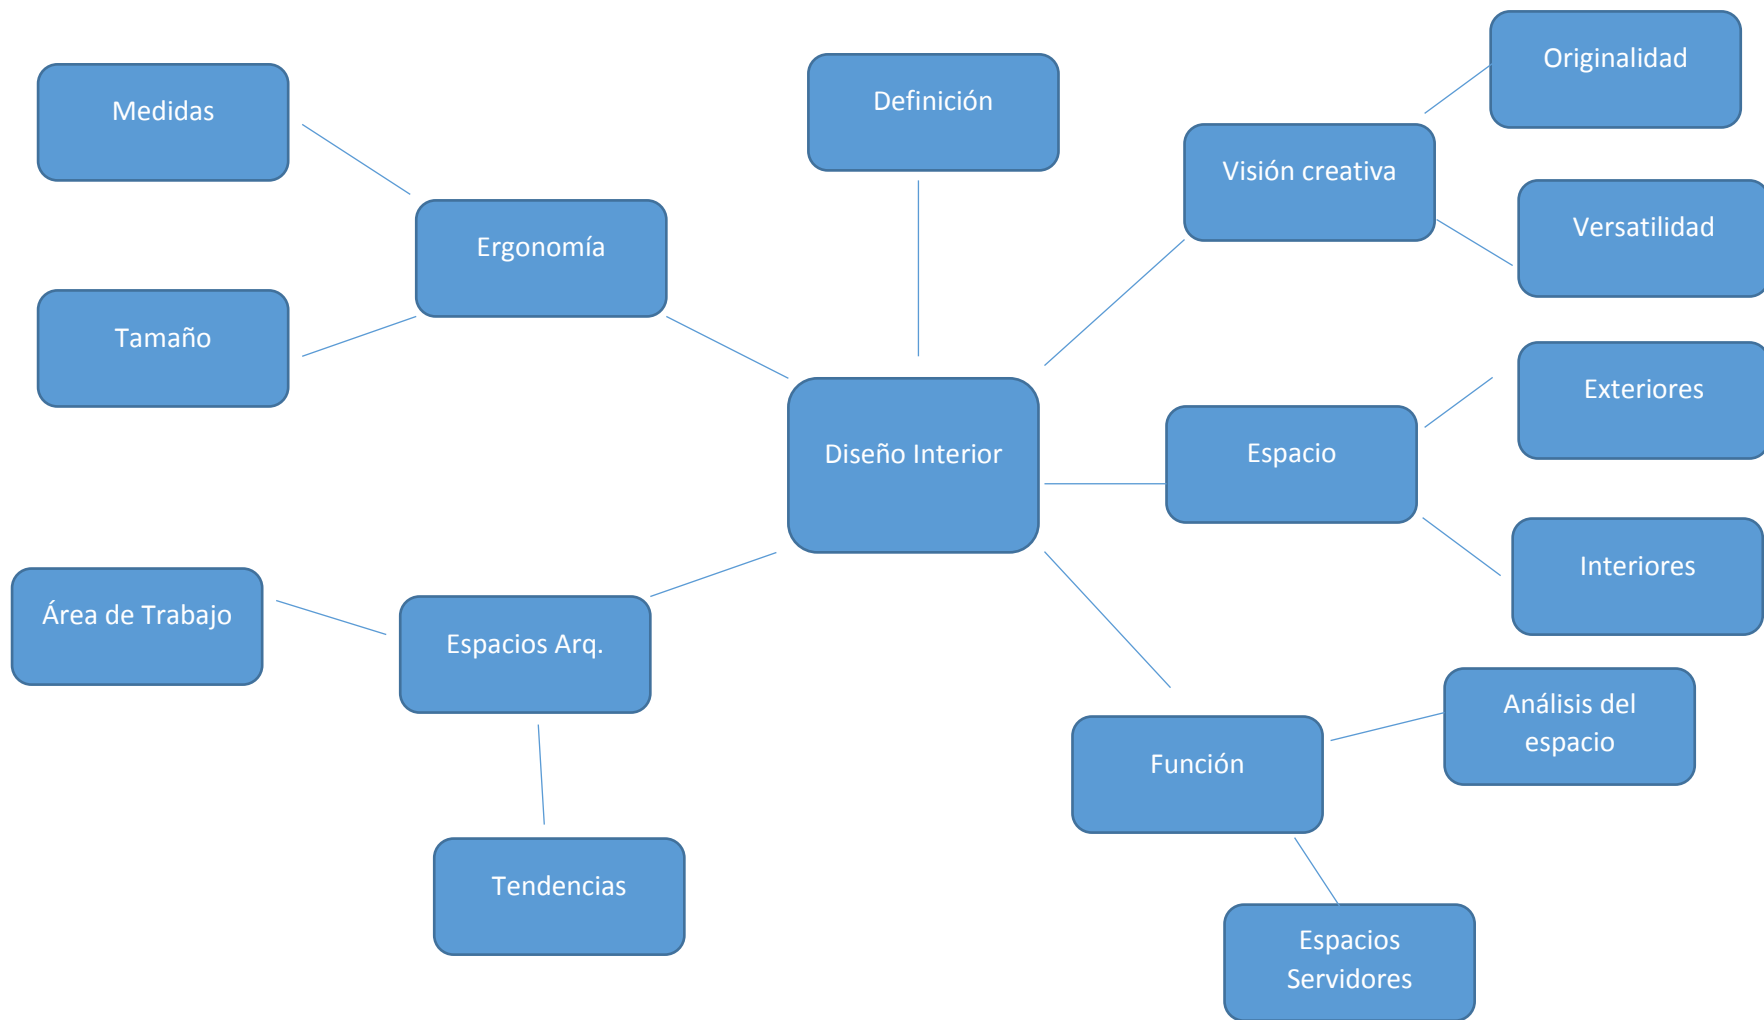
Medidas

Definición

Originalidad

Visión creativa

Versatilidad

Ergonomía

Tamaño

Exteriores

Diseño Interior

Espacio

Interiores

Área de Trabajo

Espacios Arq.

Análisis del espacio

Función

Tendencias

Espacios Servidores